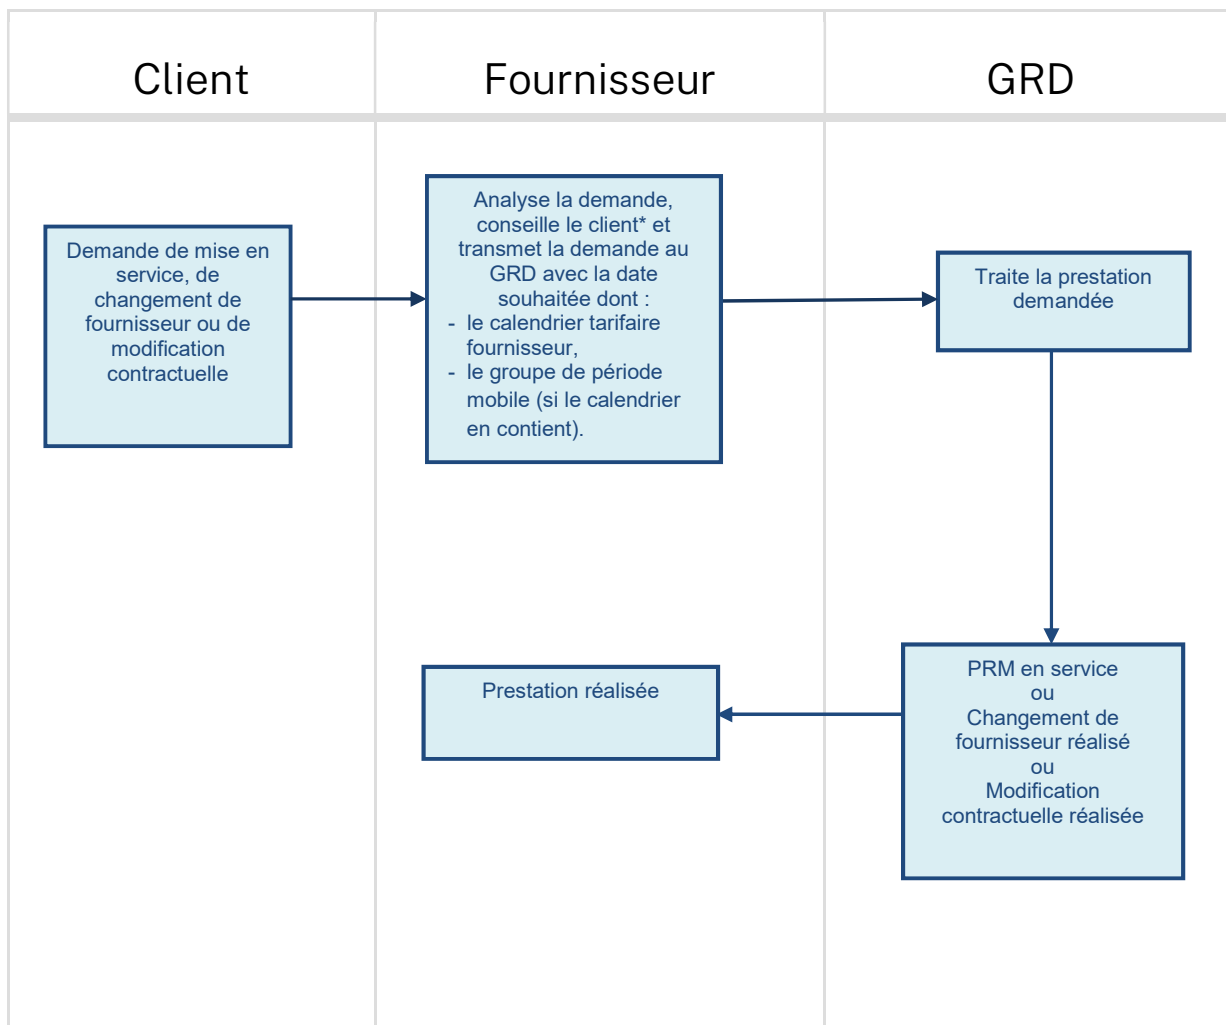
Client

Fournisseur

GRD

Demande de mise en service, de changement de fournisseur ou de modification contractuelle

Analyse la demande, conseille le client* et transmet la demande au GRD avec la date souhaitée dont :
- le calendrier tarifaire fournisseur,
- le groupe de période mobile (si le calendrier en contient).

Traite la prestation demandée

PRM en service
ou
Changement de fournisseur réalisé
ou
Modification contractuelle réalisée

Prestation réalisée